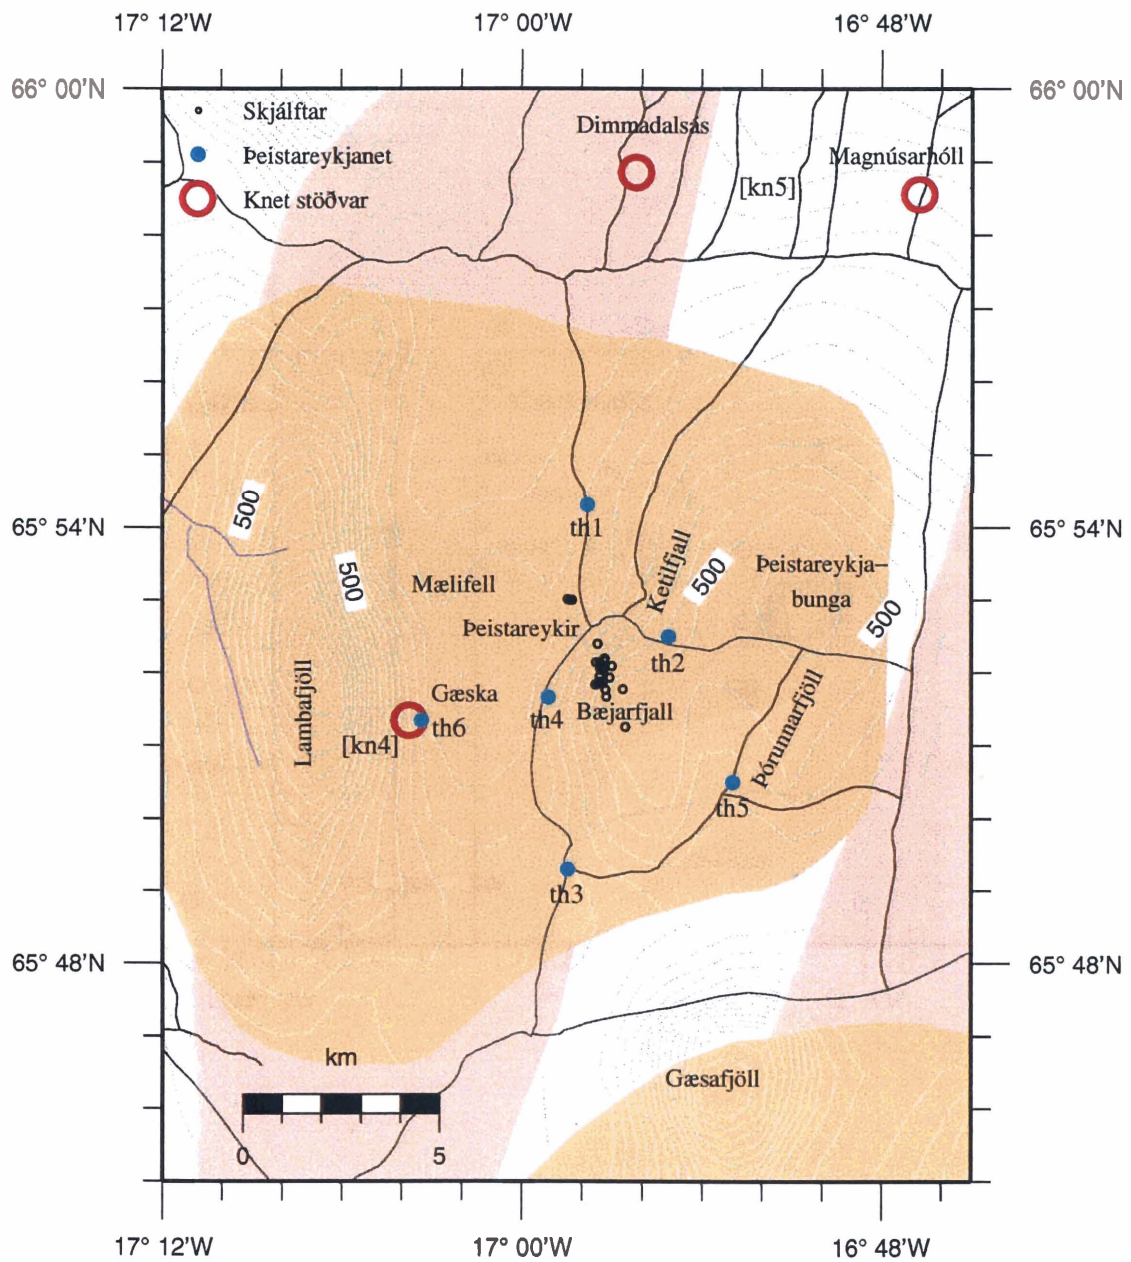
17° 12'W 17° 00'W 16° 48'W

66° 00'N 66° 00'N

Skjálftar
Þeistareykjanet
Knet stöðvar

Dimmadalsás
Magnúsarhóll
[kn5]

500
500
500
500

65° 54'N 65° 54'N

th1
Ketilfjall
Þeistareykja-bunga
Mælifell
Þeistareykir
th2
Gæska
th4
Bæjarfjall
Lambafjöll
th6
[kn4]
Þórunnarfjöll
th5
th3

65° 48'N 65° 48'N

km
Gæsafjöll
0 5

17° 12'W 17° 00'W 16° 48'W